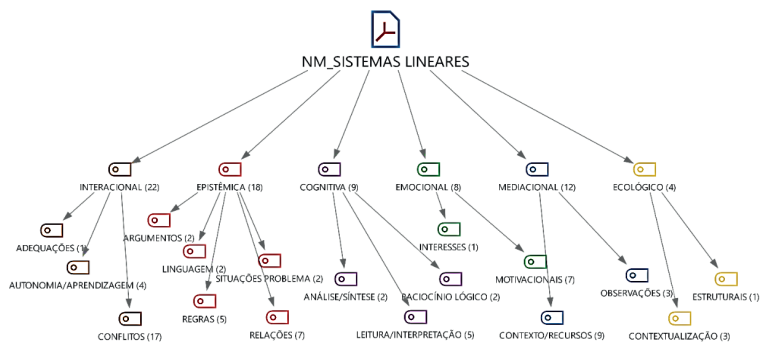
NM_SISTEMAS LINEARES

INTERACIONAL (22)
ADEQUAÇÕES (1)
AUTONOMIA/APRENDIZAGEM (4)
CONFLITOS (17)

EPISTÊMICA (18)
ARGUMENTOS (2)
LINGUAGEM (2)
SITUAÇÕES PROBLEMA (2)
REGRAS (5)
RELAÇÕES (7)

COGNITIVA (9)
ANÁLISE/SÍNTESE (2)
RACIOCÍNIO LÓGICO (2)
LEITURA/INTERPRETAÇÃO (5)

EMOCIONAL (8)
INTERESSES (1)
MOTIVACIONAIS (7)

MEDIACIONAL (12)
CONTEXTO/RECURSOS (9)
OBSERVAÇÕES (3)

ECOLÓGICO (4)
ESTRUTURAIS (1)
CONTEXTUALIZAÇÃO (3)